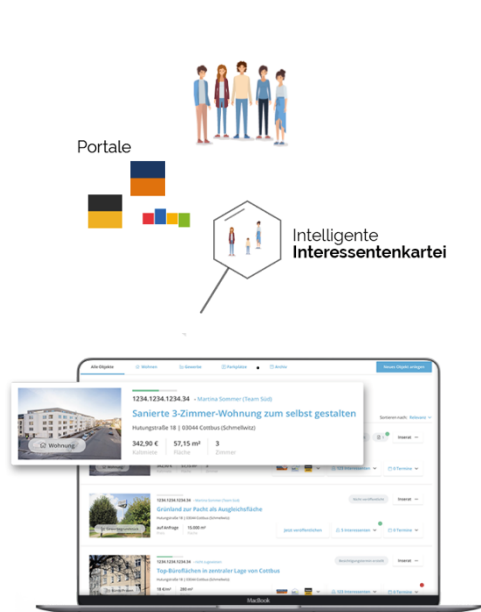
Portale

Intelligente
Interessentenkartei

Alle Objekte
Wohnen
Gewerbe
Parkplätze
Archiv
Neues Objekt anlegen

1234.1234.1234.34 - Marissa Sommer (Team Süd)
Sanierte 3-Zimmer-Wohnung zum selbst gestalten
Hutungstraße 18 | 03044 Cottbus (Schmellwitz)
342,90 €
Kaltmiete
57,15 m²
Fläche
3
Zimmer
Wohnung

Sortieren nach: Relevanz
Inserat
120 Interessenten
0 Termine

1234.1234.1234.34
Grünland zur Pacht als Ausgleichsfläche
Hutungstraße 18 | 03044 Cottbus (Schmellwitz)
auf Anfrage
15.000 m²
Noch veröffentlicht
Jetzt veröffentlichen
3 Interessenten
0 Termine
Inserat

1234.1234.1234.34
Top-Büroflächen in zentraler Lage von Cottbus
18 €/m²
280 m²
120 Interessenten
0 Termine
Inserat

MacBook